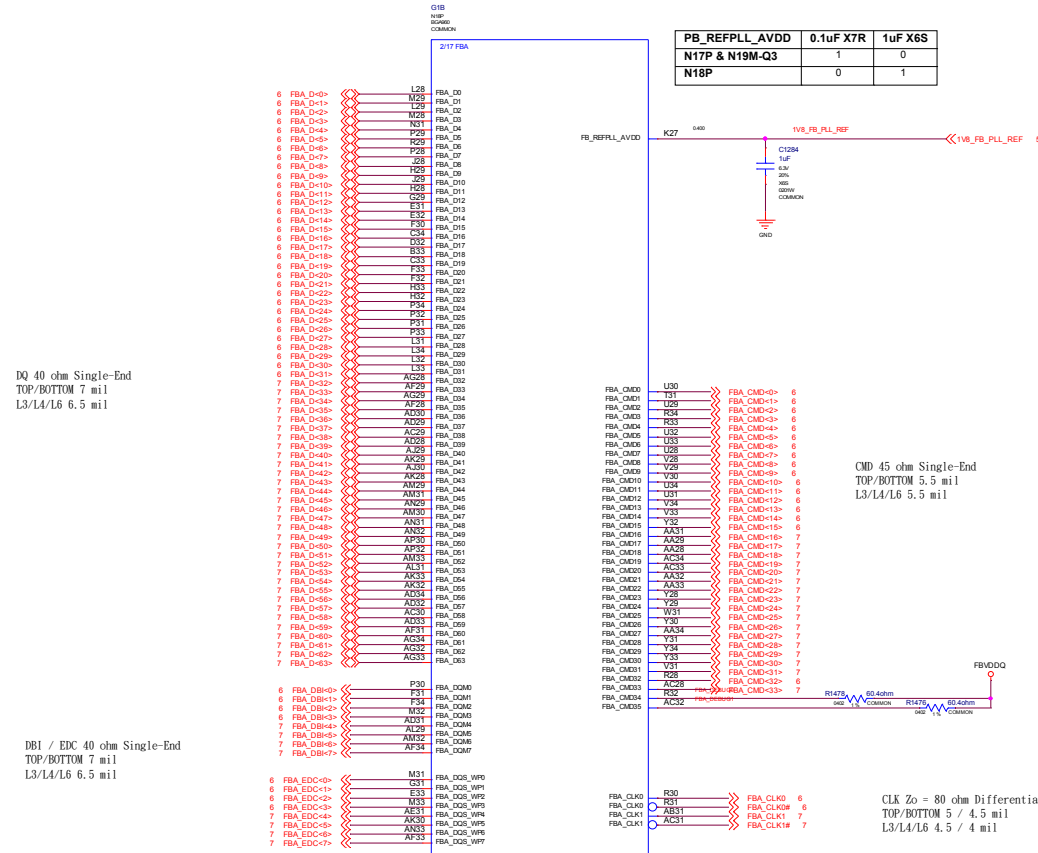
G1B
N18P
BGA960
COMMON

2/17 FBA

| PB_REFPLL_AVDD | 0.1uF X7R | 1uF X6S |
|---|---|---|
| N17P & N19M-Q3 | 1 | 0 |
| N18P | 0 | 1 |

6 FBA_D<0> L28 FBA_D0
6 FBA_D<1> M29 FBA_D1
6 FBA_D<2> L29 FBA_D2
6 FBA_D<3> M28 FBA_D3
6 FBA_D<4> N31 FBA_D4
6 FBA_D<5> P29 FBA_D5
6 FBA_D<6> R29 FBA_D6
6 FBA_D<7> P28 FBA_D7
6 FBA_D<8> J28 FBA_D8
6 FBA_D<9> H29 FBA_D9
6 FBA_D<10> J29 FBA_D10
6 FBA_D<11> H28 FBA_D11
6 FBA_D<12> G29 FBA_D12
6 FBA_D<13> E31 FBA_D13
6 FBA_D<14> E32 FBA_D14
6 FBA_D<15> F30 FBA_D15
6 FBA_D<16> C34 FBA_D16
6 FBA_D<17> D32 FBA_D17
6 FBA_D<18> B33 FBA_D18
6 FBA_D<19> C33 FBA_D19
6 FBA_D<20> F33 FBA_D20
6 FBA_D<21> F32 FBA_D21
6 FBA_D<22> H33 FBA_D22
6 FBA_D<23> H32 FBA_D23
6 FBA_D<24> P34 FBA_D24
6 FBA_D<25> P32 FBA_D25
6 FBA_D<26> P31 FBA_D26
6 FBA_D<27> P33 FBA_D27
6 FBA_D<28> L31 FBA_D28
6 FBA_D<29> L34 FBA_D29
6 FBA_D<30> L32 FBA_D30
6 FBA_D<31> L33 FBA_D31
7 FBA_D<32> AG28 FBA_D32
7 FBA_D<33> AF29 FBA_D33
7 FBA_D<34> AG29 FBA_D34
7 FBA_D<35> AF28 FBA_D35
7 FBA_D<36> AD30 FBA_D36
7 FBA_D<37> AD29 FBA_D37
7 FBA_D<38> AC29 FBA_D38
7 FBA_D<39> AD28 FBA_D39
7 FBA_D<40> AJ29 FBA_D40
7 FBA_D<41> AK29 FBA_D41
7 FBA_D<42> AJ30 FBA_D42
7 FBA_D<43> AK28 FBA_D43
7 FBA_D<44> AM29 FBA_D44
7 FBA_D<45> AM31 FBA_D45
7 FBA_D<46> AN29 FBA_D46
7 FBA_D<47> AM30 FBA_D47
7 FBA_D<48> AN31 FBA_D48
7 FBA_D<49> AN32 FBA_D49
7 FBA_D<50> AP30 FBA_D50
7 FBA_D<51> AP32 FBA_D51
7 FBA_D<52> AM33 FBA_D52
7 FBA_D<53> AL31 FBA_D53
7 FBA_D<54> AK33 FBA_D54
7 FBA_D<55> AK32 FBA_D55
7 FBA_D<56> AD34 FBA_D56
7 FBA_D<57> AD32 FBA_D57
7 FBA_D<58> AC30 FBA_D58
7 FBA_D<59> AD33 FBA_D59
7 FBA_D<60> AF31 FBA_D60
7 FBA_D<61> AG34 FBA_D61
7 FBA_D<62> AG32 FBA_D62
7 FBA_D<63> AG33 FBA_D63

DQ 40 ohm Single-End
TOP/BOTTOM 7 mil
L3/L4/L6 6.5 mil

FB_REFPLL_AVDD K27 0.400 1V8_FB_PLL_REF 1V8_FB_PLL_REF 5
C1284 1uF 6.3V 20% X6S 0201W COMMON
GND

FBA_CMD0 U30 FBA_CMD<0> 6
FBA_CMD1 T31 FBA_CMD<1> 6
FBA_CMD2 U29 FBA_CMD<2> 6
FBA_CMD3 R34 FBA_CMD<3> 6
FBA_CMD4 R33 FBA_CMD<4> 6
FBA_CMD5 U32 FBA_CMD<5> 6
FBA_CMD6 U33 FBA_CMD<6> 6
FBA_CMD7 U28 FBA_CMD<7> 6
FBA_CMD8 V28 FBA_CMD<8> 6
FBA_CMD9 V29 FBA_CMD<9> 6
FBA_CMD10 V30 FBA_CMD<10> 6
FBA_CMD11 U34 FBA_CMD<11> 6
FBA_CMD12 U31 FBA_CMD<12> 6
FBA_CMD13 V34 FBA_CMD<13> 6
FBA_CMD14 V33 FBA_CMD<14> 6
FBA_CMD15 Y32 FBA_CMD<15> 6
FBA_CMD16 AA31 FBA_CMD<16> 7
FBA_CMD17 AA29 FBA_CMD<17> 7
FBA_CMD18 AA28 FBA_CMD<18> 7
FBA_CMD19 AC34 FBA_CMD<19> 7
FBA_CMD20 AC33 FBA_CMD<20> 7
FBA_CMD21 AA32 FBA_CMD<21> 7
FBA_CMD22 AA33 FBA_CMD<22> 7
FBA_CMD23 Y28 FBA_CMD<23> 7
FBA_CMD24 Y29 FBA_CMD<24> 7
FBA_CMD25 W31 FBA_CMD<25> 7
FBA_CMD26 Y30 FBA_CMD<26> 7
FBA_CMD27 AA34 FBA_CMD<27> 7
FBA_CMD28 Y31 FBA_CMD<28> 7
FBA_CMD29 Y34 FBA_CMD<29> 7
FBA_CMD30 Y33 FBA_CMD<30> 7
FBA_CMD31 V31 FBA_CMD<31> 7
FBA_CMD32 R28 FBA_CMD<32> 7
FBA_CMD33 AC28 FBA_CMD<33> 7
FBA_CMD34 R32 FBA_DEBUG0
FBA_CMD35 AC32 FBA_DEBUG1

CMD 45 ohm Single-End
TOP/BOTTOM 5.5 mil
L3/L4/L6 5.5 mil

FBVDDQ
R1478 60.4ohm 0402 1% COMMON
R1476 60.4ohm 0402 1% COMMON

6 FBA_DBI<0> P30 FBA_DQM0
6 FBA_DBI<1> F31 FBA_DQM1
6 FBA_DBI<2> F34 FBA_DQM2
6 FBA_DBI<3> M32 FBA_DQM3
7 FBA_DBI<4> AD31 FBA_DQM4
7 FBA_DBI<5> AL29 FBA_DQM5
7 FBA_DBI<6> AM32 FBA_DQM6
7 FBA_DBI<7> AF34 FBA_DQM7

DBI / EDC 40 ohm Single-End
TOP/BOTTOM 7 mil
L3/L4/L6 6.5 mil

6 FBA_EDC<0> M31 FBA_DQS_WP0
6 FBA_EDC<1> G31 FBA_DQS_WP1
6 FBA_EDC<2> E33 FBA_DQS_WP2
6 FBA_EDC<3> M33 FBA_DQS_WP3
7 FBA_EDC<4> AE31 FBA_DQS_WP4
7 FBA_EDC<5> AK30 FBA_DQS_WP5
7 FBA_EDC<6> AN33 FBA_DQS_WP6
7 FBA_EDC<7> AF33 FBA_DQS_WP7

FBA_CLK0 R30 FBA_CLK0 6
FBA_CLK0 R31 FBA_CLK0# 6
FBA_CLK1 AB31 FBA_CLK1 7
FBA_CLK1 AC31 FBA_CLK1# 7

CLK Zo = 80 ohm Differentia
TOP/BOTTOM 5 / 4.5 mil
L3/L4/L6 4.5 / 4 mil